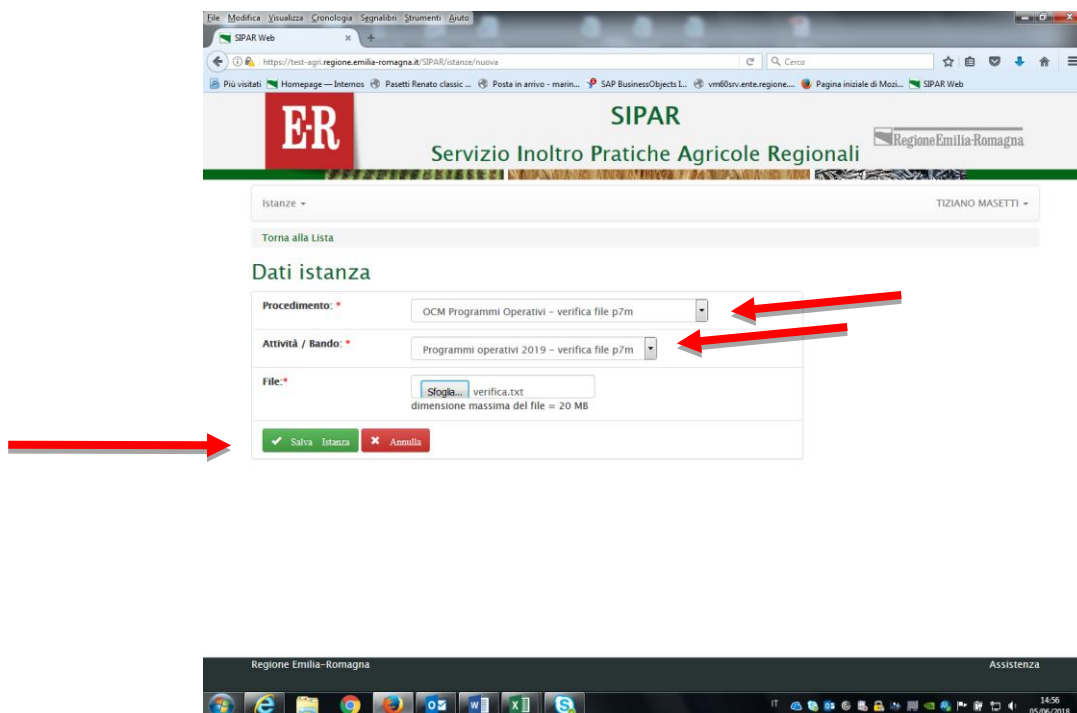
File Modifica Visualizza Cronologia Segnalibri Strumenti Aiuto

SIPAR Web ×

https://test-agri.regione.emilia-romagna.it/SIPAR/istanze/nuova

Cerca

Più visitati Homepage — Internos Pasetti Renato classic ... Posta in arrivo - marin... SAP BusinessObjects I... vm60srv.ente.regione.... Pagina iniziale di Mozi... SIPAR Web

E·R

SIPAR

Servizio Inoltro Pratiche Agricole Regionali

RegioneEmilia-Romagna

Istanze

TIZIANO MASETTI

Torna alla Lista

Dati istanza

Procedimento: *

OCM Programmi Operativi - verifica file p7m

Attività / Bando: *

Programmi operativi 2019 - verifica file p7m

File:*

Sfoglia... verifica.txt

dimensione massima del file = 20 MB

Salva Istanza

Annulla

Regione Emilia-Romagna

Assistenza

IT

14:56
05/06/2018